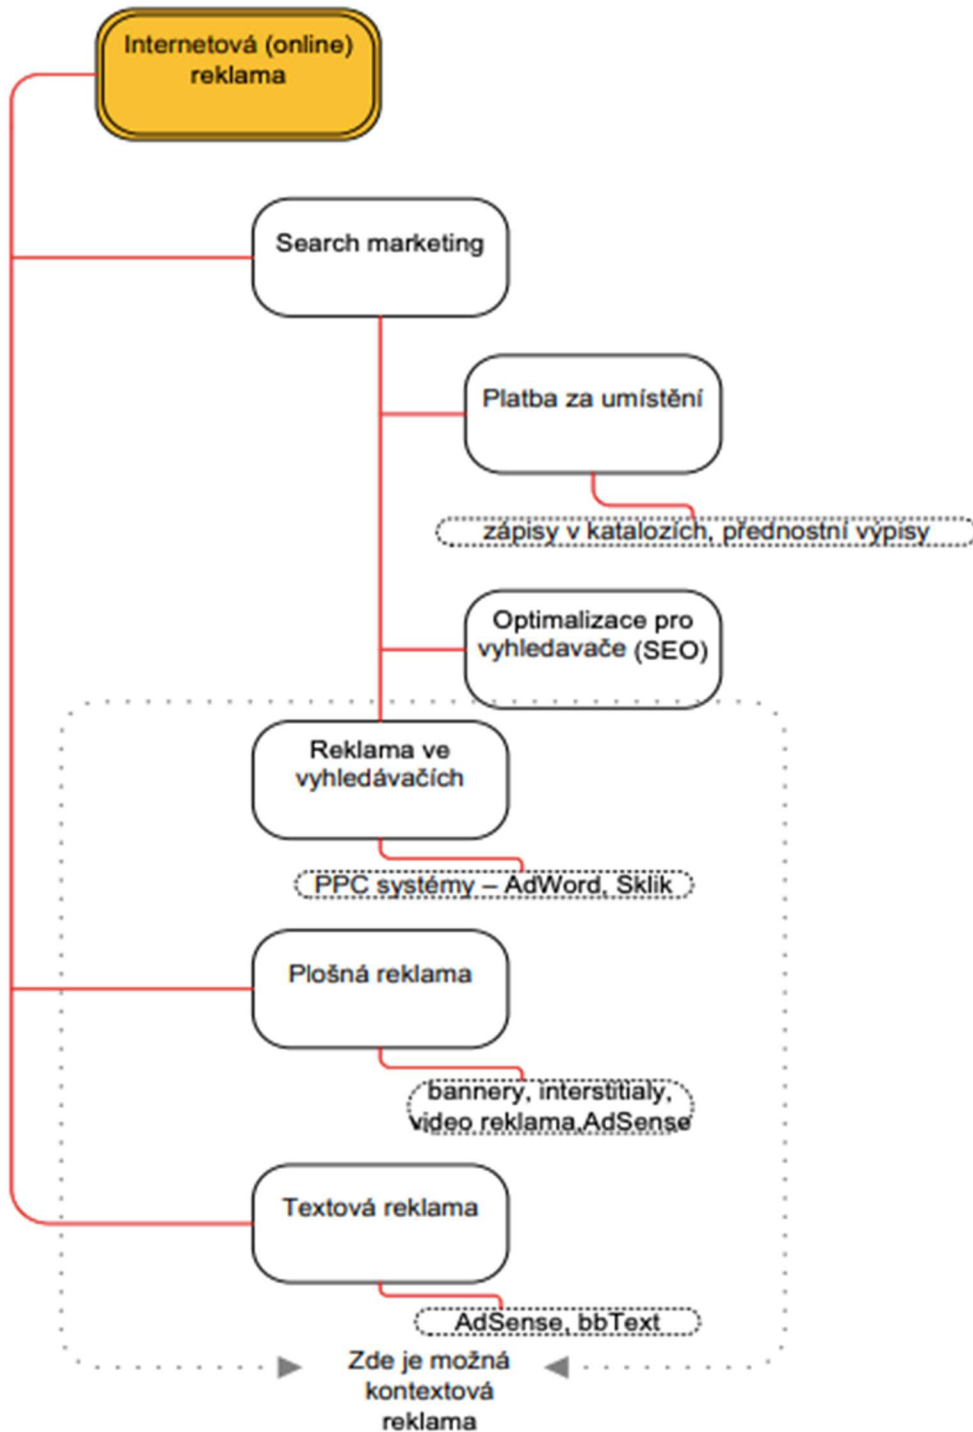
Internetová (online) reklama

Search marketing

Platba za umístění

zápisy v katalozích, přednostní výpisy

Optimalizace pro vyhledavače (SEO)

Reklama ve vyhledávačích

PPC systémy – AdWord, Sklik

Plošná reklama

bannery, interstitialy, video reklama,AdSense

Textová reklama

AdSense, bbText

Zde je možná kontextová reklama